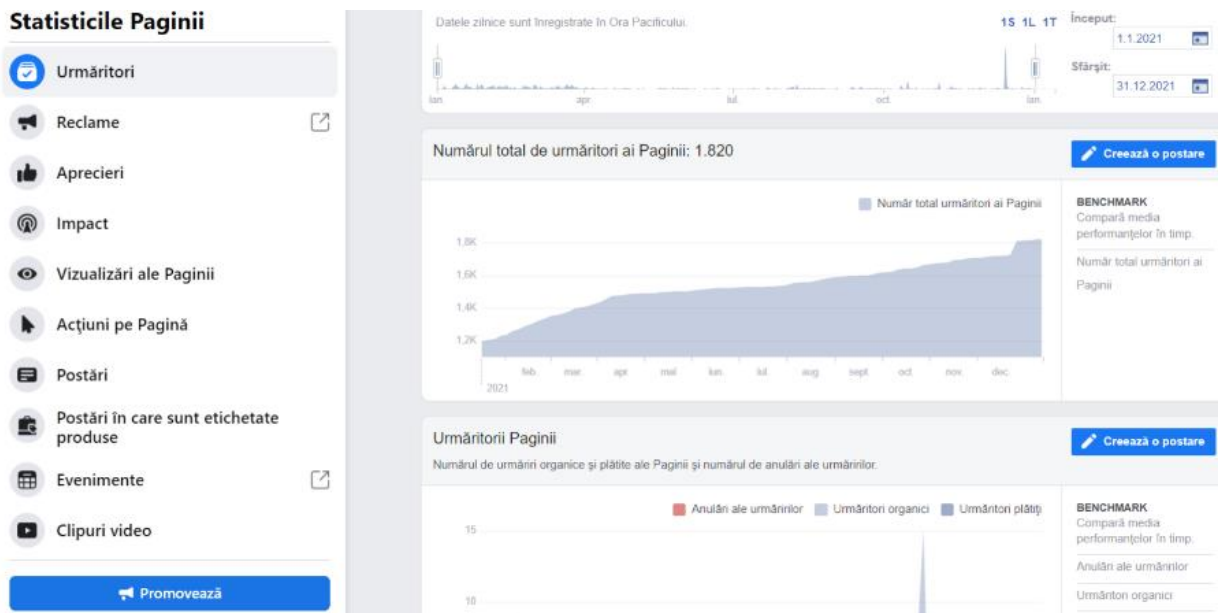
Statisticile Paginii

Urmăritori

Reclame

Aprecieri

Impact

Vizualizări ale Paginii

Acțiuni pe Pagină

Postări

Postări în care sunt etichetate produse

Evenimente

Clipuri video

Promovează

Datele zilnice sunt înregistrate în Ora Pacificului.

1S 1L 1T

Început:
1.1.2021

Sfârșit:
31.12.2021

ian. apr. iul. oct. ian.

Numărul total de urmăritori ai Paginii: 1.820

Creează o postare

Număr total urmăritori ai Paginii

1,8K
1,6K
1,4K
1,2K

feb. mar. apr. mai iun. iul. aug. sept. oct. nov. dec.
2021

BENCHMARK
Compară media performanțelor în timp.

Număr total urmăritori ai Paginii

Urmăritorii Paginii

Creează o postare

Numărul de urmăriri organice și plătite ale Paginii și numărul de anulări ale urmăririlor.

Anulări ale urmăririlor Urmăritori organici Urmăritori plătiți

15

10

BENCHMARK
Compară media performanțelor în timp.

Anulări ale urmăririlor

Urmăritori organici